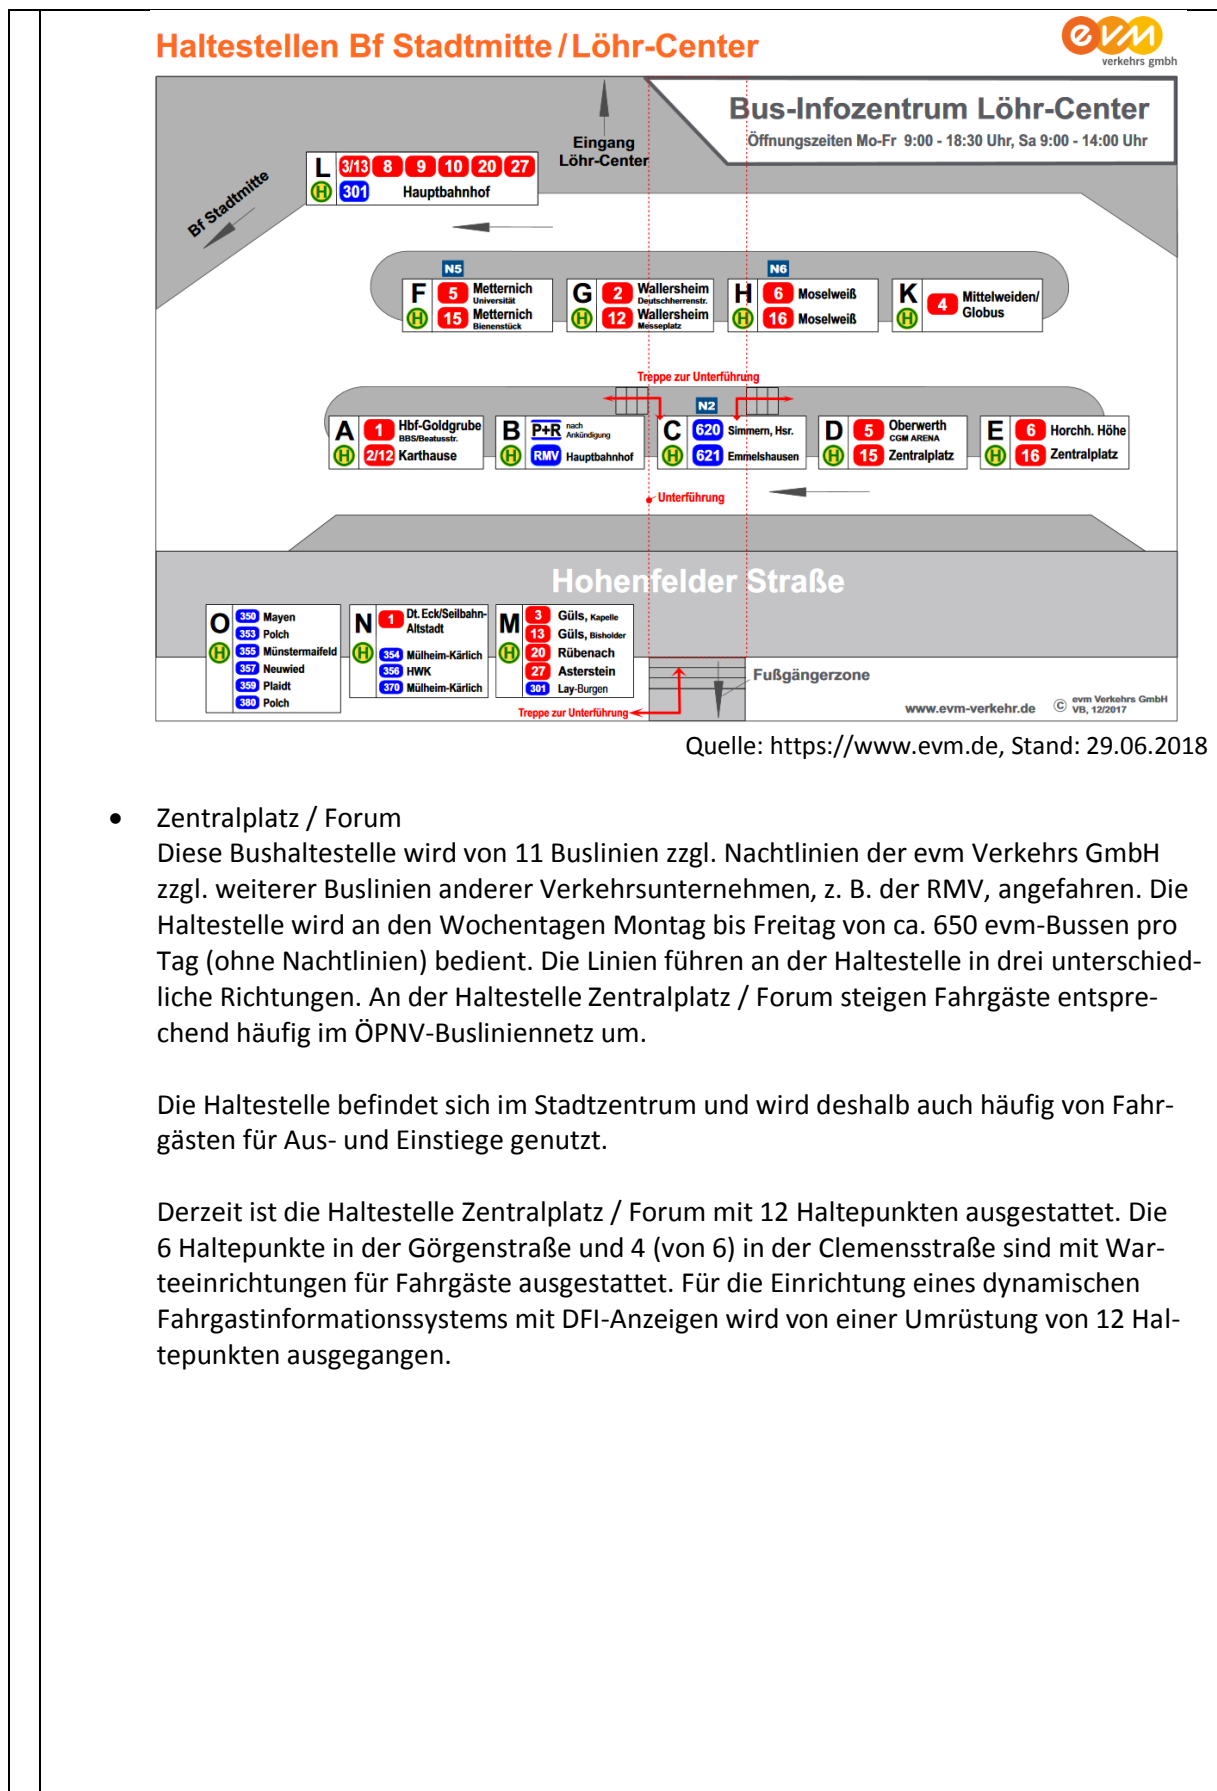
Haltestellen Bf Stadtmitte / Löhr-Center

evm verkehrs gmbh

Bus-Infozentrum Löhr-Center
Öffnungszeiten Mo-Fr 9:00 - 18:30 Uhr, Sa 9:00 - 14:00 Uhr

Eingang Löhr-Center

Bf Stadtmitte

L 3/13 8 9 10 20 27 H 301 Hauptbahnhof

N5 N6

F 5 Metternich Universität H 15 Metternich Bienenstück

G 2 Wallersheim Deutschherrenstr. H 12 Wallersheim Messeplatz

H 6 Moselweiß H 16 Moselweiß

K 4 Mittelweiden/ Globus H

Treppe zur Unterführung

N2

A 1 Hbf-Goldgrube BBS/Beatusstr. H 2/12 Karthause

B P+R nach Ankündigung H RMV Hauptbahnhof

C 620 Simmern, Hsr. H 621 Emmelshausen

D 5 Oberwerth CGM ARENA H 15 Zentralplatz

E 6 Horchh. Höhe H 16 Zentralplatz

Unterführung

Hohenfelder Straße

O 350 Mayen 353 Polch H 355 Münstermaifeld 357 Neuwied 359 Plaidt 380 Polch

N 1 Dt. Eck/Seilbahn-Altstadt H 354 Mülheim-Kärlich 356 HWK 370 Mülheim-Kärlich

M 3 Güls, Kapelle 13 Güls, Bisholder H 20 Rübenach 27 Asterstein 301 Lay-Burgen

Treppe zur Unterführung

Fußgängerzone

www.evm-verkehr.de © evm Verkehrs GmbH VB, 12/2017

Quelle: https://www.evm.de, Stand: 29.06.2018

• Zentralplatz / Forum
Diese Bushaltestelle wird von 11 Buslinien zzgl. Nachtlinien der evm Verkehrs GmbH zzgl. weiterer Buslinien anderer Verkehrsunternehmen, z. B. der RMV, angefahren. Die Haltestelle wird an den Wochentagen Montag bis Freitag von ca. 650 evm-Bussen pro Tag (ohne Nachtlinien) bedient. Die Linien führen an der Haltestelle in drei unterschiedliche Richtungen. An der Haltestelle Zentralplatz / Forum steigen Fahrgäste entsprechend häufig im ÖPNV-Busliniennetz um.

Die Haltestelle befindet sich im Stadtzentrum und wird deshalb auch häufig von Fahrgästen für Aus- und Einstiege genutzt.

Derzeit ist die Haltestelle Zentralplatz / Forum mit 12 Haltepunkten ausgestattet. Die 6 Haltepunkte in der Görgenstraße und 4 (von 6) in der Clemensstraße sind mit Warteeinrichtungen für Fahrgäste ausgestattet. Für die Einrichtung eines dynamischen Fahrgastinformationssystems mit DFI-Anzeigen wird von einer Umrüstung von 12 Haltepunkten ausgegangen.